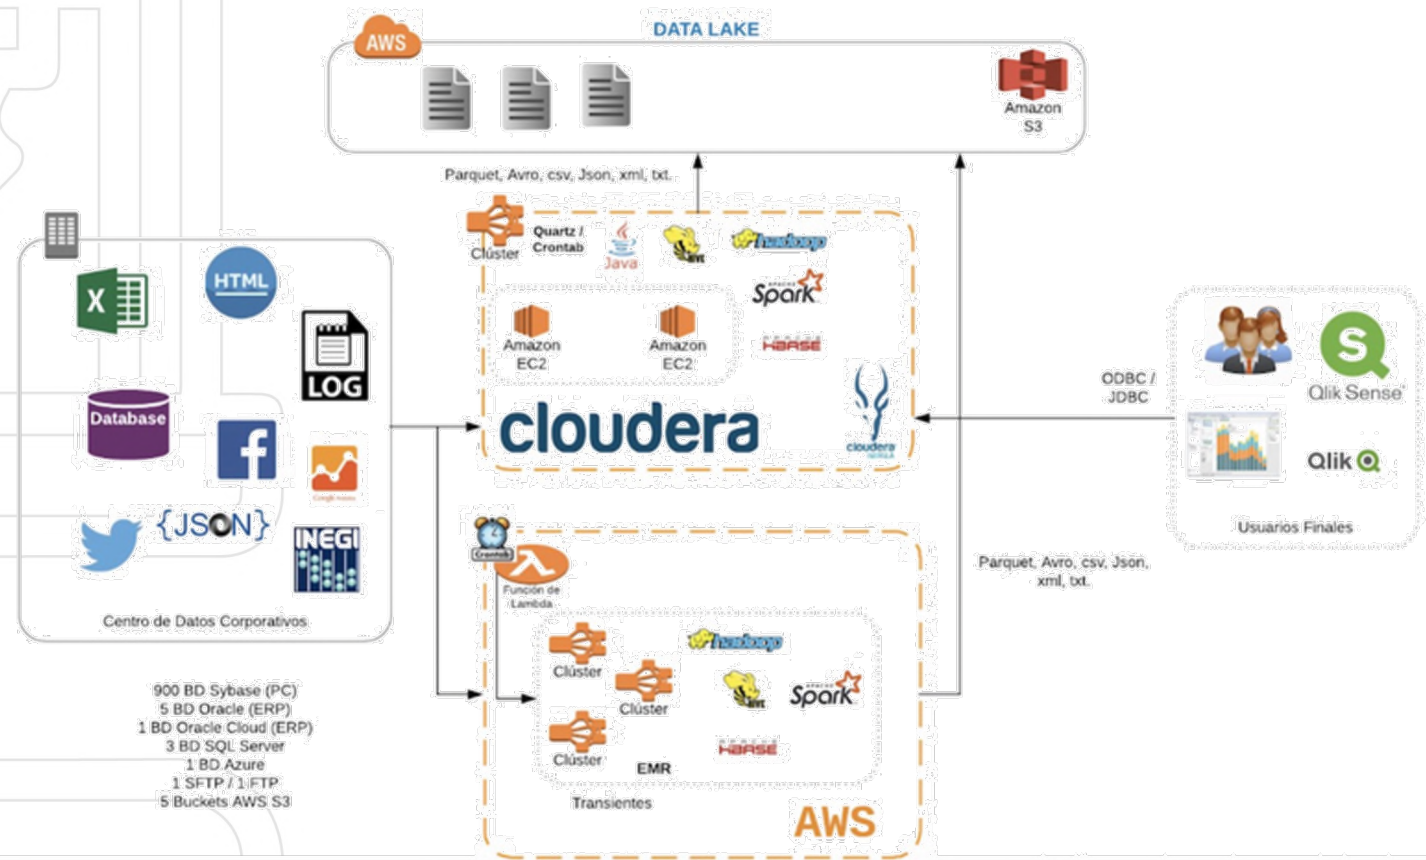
AWS

DATA LAKE

Amazon S3

Parquet, Avro, csv, Json, xml, txt.

Clúster

Quartz / Crontab

Java

HIVE

hadoop

Spark

Amazon EC2

Amazon EC2

HBASE

cloudera

cloudera

ODBC / JDBC

Qlik Sense

Qlik

Usuarios Finales

X

HTML

LOG

Database

Google Analytics

{JSON}

INEGI

Centro de Datos Corporativos

900 BD Sybase (PC)
5 BD Oracle (ERP)
1 BD Oracle Cloud (ERP)
3 BD SQL Server
1 BD Azure
1 SFTP / 1 FTP
5 Buckets AWS S3

Crontab

Función de Lambda

Parquet, Avro, csv, Json, xml, txt.

Clúster

hadoop

Clúster

HIVE

Spark

Clúster

HBASE

EMR

Transientes

AWS